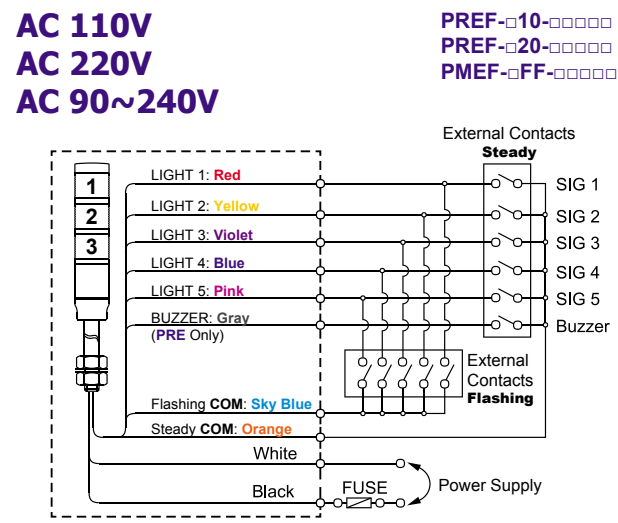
AC 110V
AC 220V
AC 90~240V

PREF-□10-□□□□□
PREF-□20-□□□□□
PMEF-□FF-□□□□□

External Contacts
Steady

1
2
3

LIGHT 1: Red
LIGHT 2: Yellow
LIGHT 3: Violet
LIGHT 4: Blue
LIGHT 5: Pink
BUZZER: Gray
(PRE Only)

SIG 1
SIG 2
SIG 3
SIG 4
SIG 5
Buzzer

External Contacts
Flashing

Flashing COM: Sky Blue
Steady COM: Orange
White
Black
FUSE
Power Supply